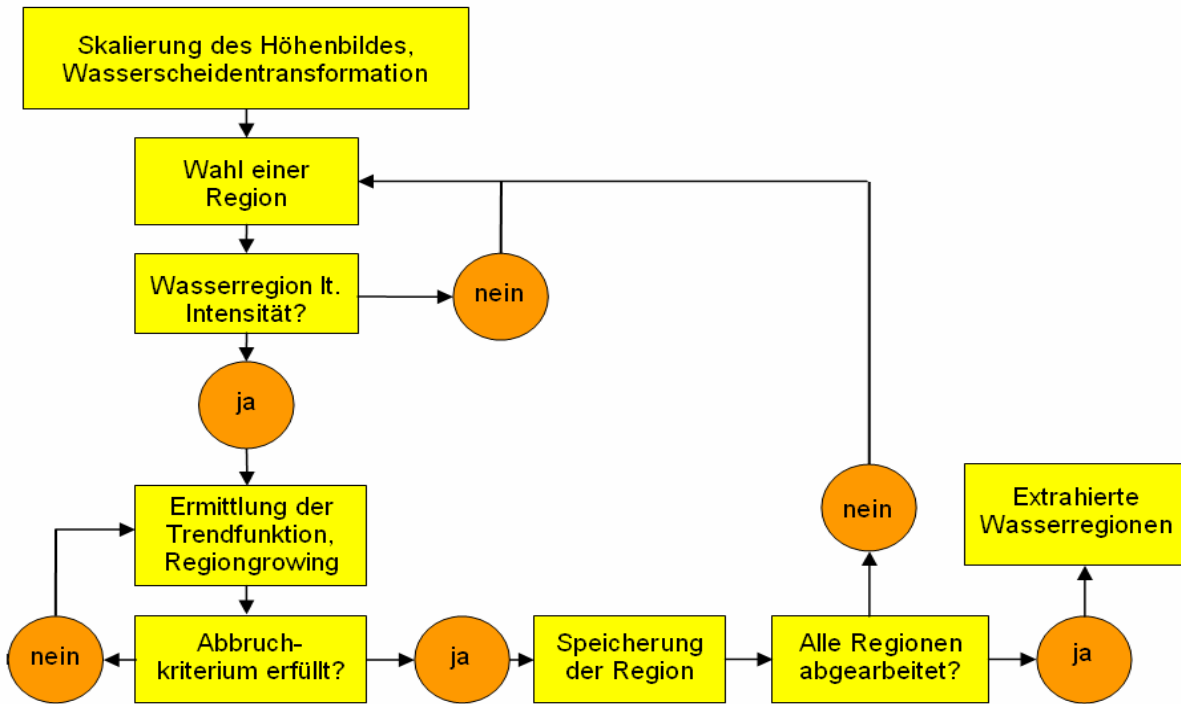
Skalierung des Höhenbildes, Wasserscheidentransformation

Wahl einer Region

Wasserregion lt. Intensität?

nein

ja

Ermittlung der Trendfunktion, Regiongrowing

nein

Abbruch-kriterium erfüllt?

ja

Speicherung der Region

Alle Regionen abgearbeitet?

nein

ja

Extrahierte Wasserregionen